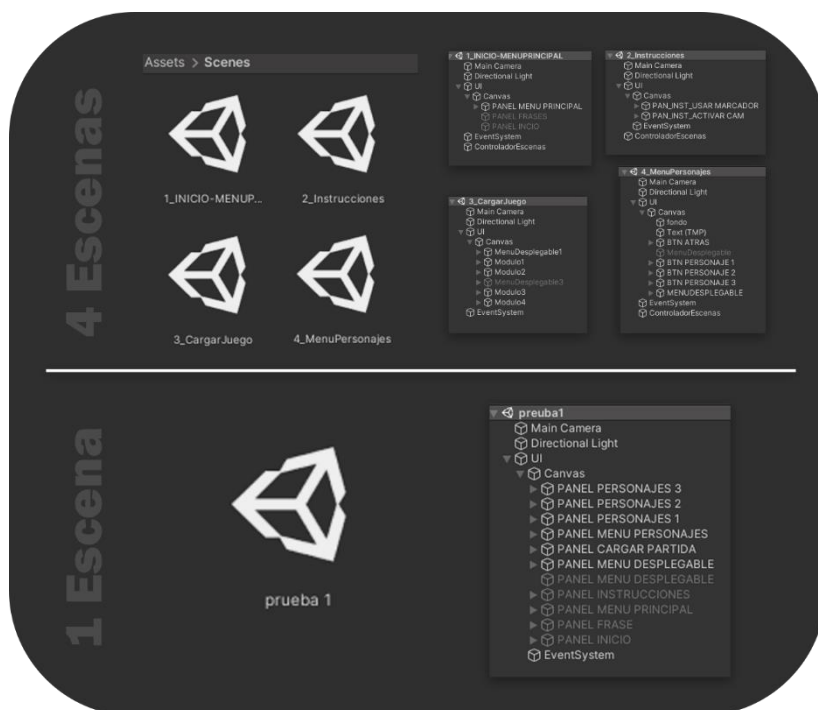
4 Escenas

Assets > Scenes

1_INICIO-MENUP...

2_Instrucciones

3_CargarJuego

4_MenuPersonajes

1_INICIO-MENUPRINCIPAL
Main Camera
Directional Light
UI
Canvas
PANEL MENU PRINCIPAL
PANEL FRASES
PANEL INICIO
EventSystem
ControladorEscenas

2_Instrucciones
Main Camera
Directional Light
UI
Canvas
PAN_INST_USAR MARCADOR
PAN_INST_ACTIVAR CAM
EventSystem
ControladorEscenas

3_CargarJuego
Main Camera
Directional Light
UI
Canvas
MenuDesplegable1
Modulo1
Modulo2
MenuDesplegable3
Modulo3
Modulo4
EventSystem

4_MenuPersonajes
Main Camera
Directional Light
UI
Canvas
fondo
Text (TMP)
BTN ATRAS
MenuDesplegable
BTN PERSONAJE 1
BTN PERSONAJE 2
BTN PERSONAJE 3
MENUDESPLEGABLE
EventSystem
ControladorEscenas

1 Escena

prueba 1

prueba1
Main Camera
Directional Light
UI
Canvas
PANEL PERSONAJES 3
PANEL PERSONAJES 2
PANEL PERSONAJES 1
PANEL MENU PERSONAJES
PANEL CARGAR PARTIDA
PANEL MENU DESPLEGABLE
PANEL MENU DESPLEGABLE
PANEL INSTRUCCIONES
PANEL MENU PRINCIPAL
PANEL FRASE
PANEL INICIO
EventSystem